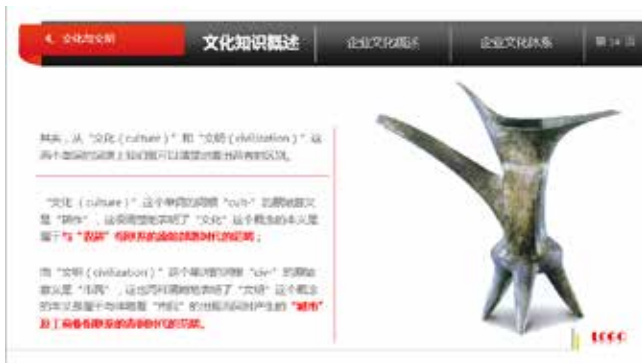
文化与文明

文化知识概述

企业文化概述

企业文化体系

其实，从"文化（culture）"和"文明（civilization）"这两个英语词源上我们能可以清楚的看出两者的区别。

"文化（culture）"这个单词的词根"cult-"的原始意义是"耕作"，这很明显地表明了"文化"这个概念的本义是属于与"农耕"有联系的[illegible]时代的范畴；

而"文明（civilization）"这个单词的词根"civi-"的原始意义是"市民"，这也同样清楚地表明了"文明"这个概念的本义是属于与城市及"市民"的出现同时产生的"城市"以上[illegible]的范畴。

LOGO